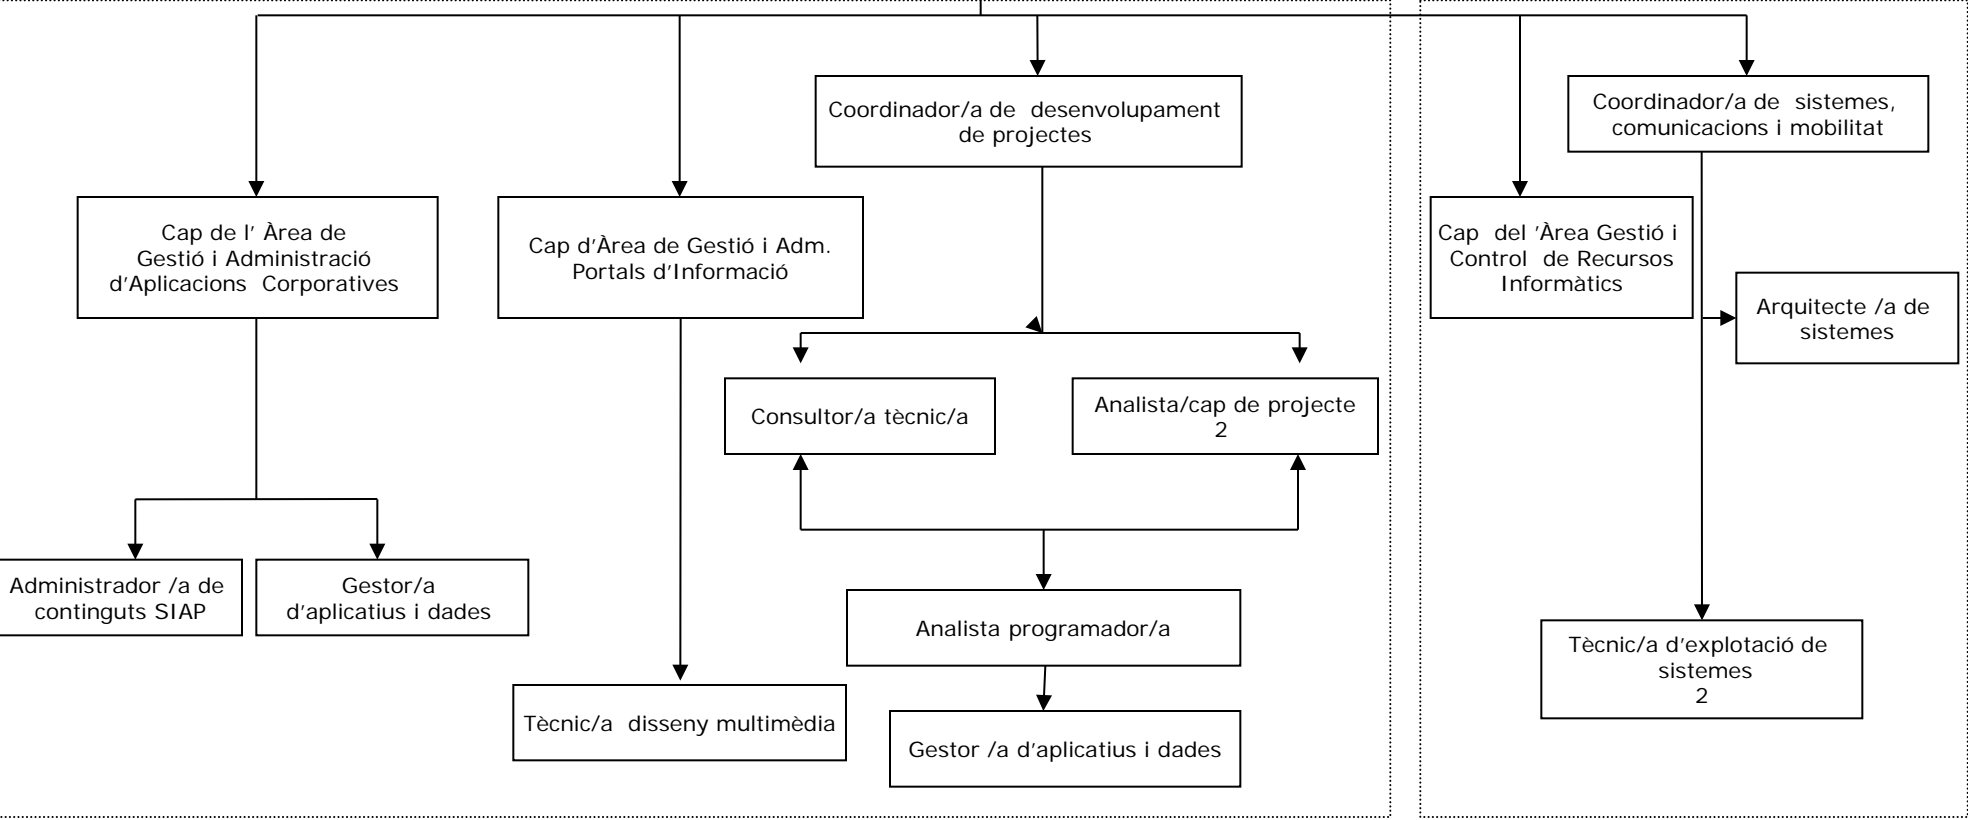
Coordinador/a de desenvolupament de projectes

Coordinador/a de sistemes, comunicacions i mobilitat

Cap de l' Àrea de Gestió i Administració d'Aplicacions Corporatives

Cap d'Àrea de Gestió i Adm. Portals d'Informació

Cap del 'Àrea Gestió i Control de Recursos Informàtics

Arquitecte /a de sistemes

Consultor/a tècnic/a

Analista/cap de projecte 2

Administrador /a de continguts SIAP

Gestor/a d'aplicatius i dades

Analista programador/a

Tècnic/a d'explotació de sistemes 2

Tècnic/a disseny multimèdia

Gestor /a d'aplicatius i dades